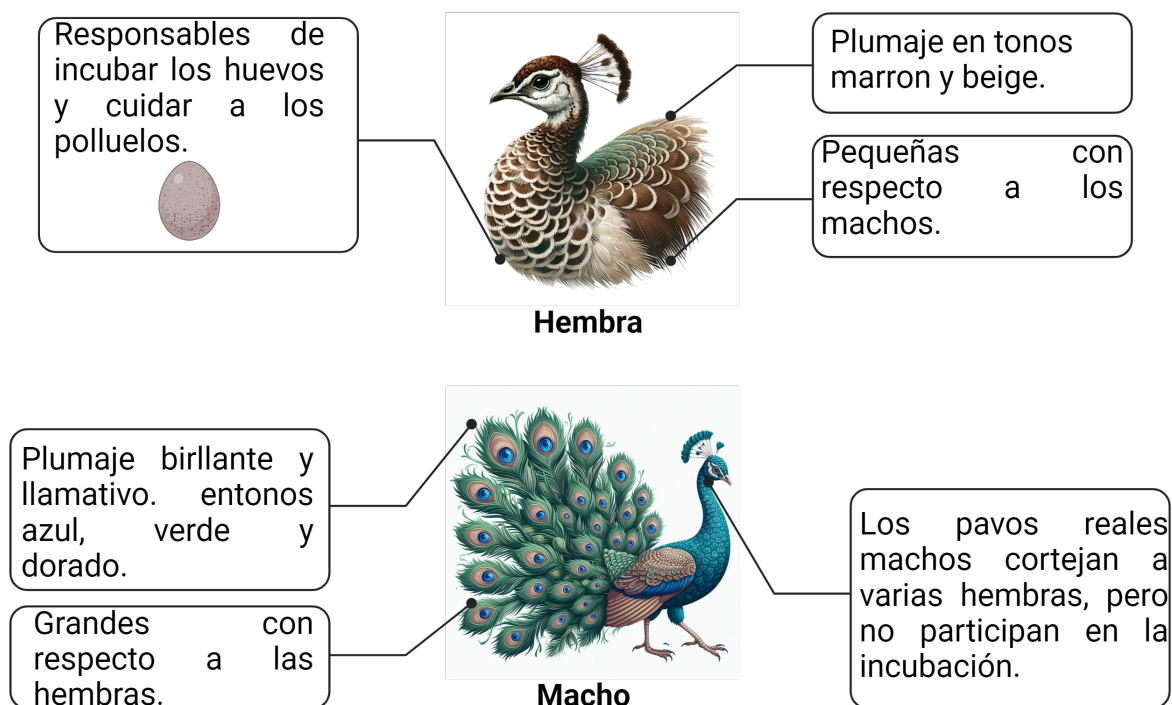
Responsables de incubar los huevos y cuidar a los polluelos.

Plumaje en tonos marron y beige.

Pequeñas con respecto a los machos.

Hembra

Plumaje birllante y llamativo. entonos azul, verde y dorado.

Grandes con respecto a las hembras.

Macho

Los pavos reales machos cortejan a varias hembras, pero no participan en la incubación.